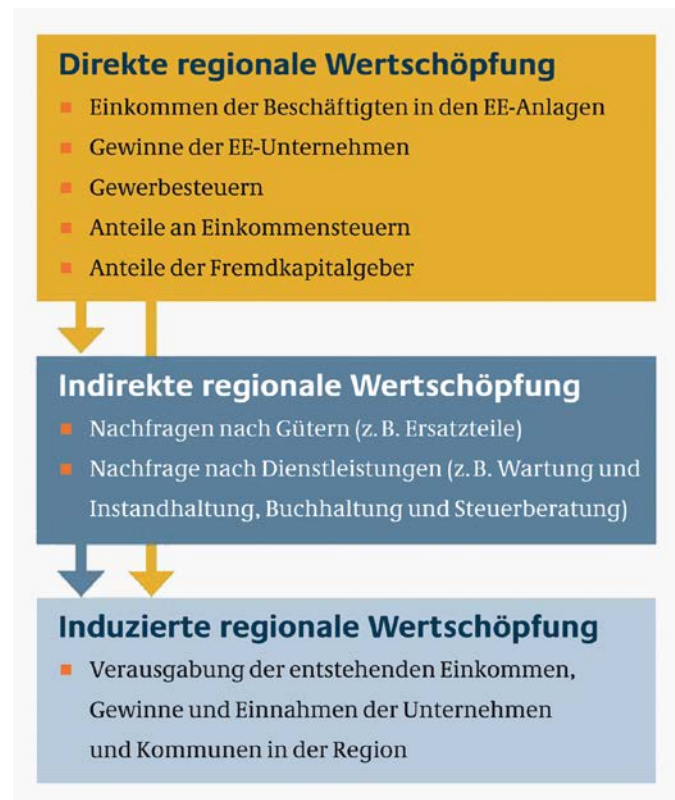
Direkte regionale Wertschöpfung

- Einkommen der Beschäftigten in den EE-Anlagen
- Gewinne der EE-Unternehmen
- Gewerbesteuern
- Anteile an Einkommensteuern
- Anteile der Fremdkapitalgeber

Indirekte regionale Wertschöpfung

- Nachfragen nach Gütern (z. B. Ersatzteile)
- Nachfrage nach Dienstleistungen (z. B. Wartung und Instandhaltung, Buchhaltung und Steuerberatung)

Induzierte regionale Wertschöpfung

- Verausgabung der entstehenden Einkommen, Gewinne und Einnahmen der Unternehmen und Kommunen in der Region